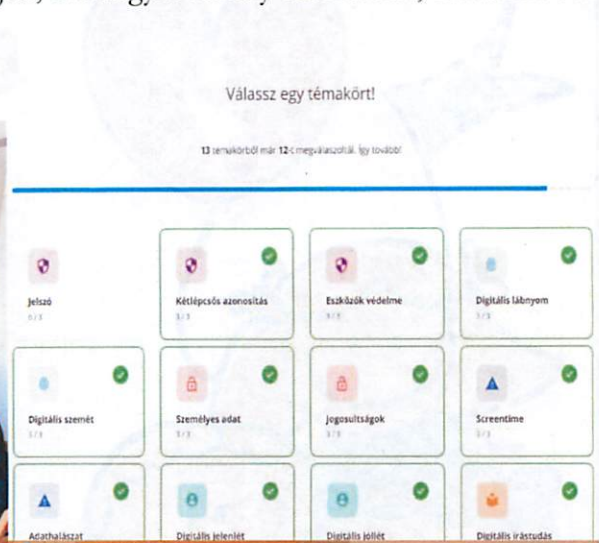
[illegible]

Válassz egy témakört!

13 témakörből már 12-t megválaszoltál. Így tovább!

Jelszó
0 / 3

Kétlépcsős azonosítás
3 / 3

Eszközök védelme
3 / 3

Digitális lábnyom
3 / 3

Digitális szemét
3 / 3

Személyes adat
3 / 3

Jogosultságok
3 / 3

Screentime
3 / 3

Adathalászat

Digitális jelenlét

Digitális jóllét

Digitális írástudás